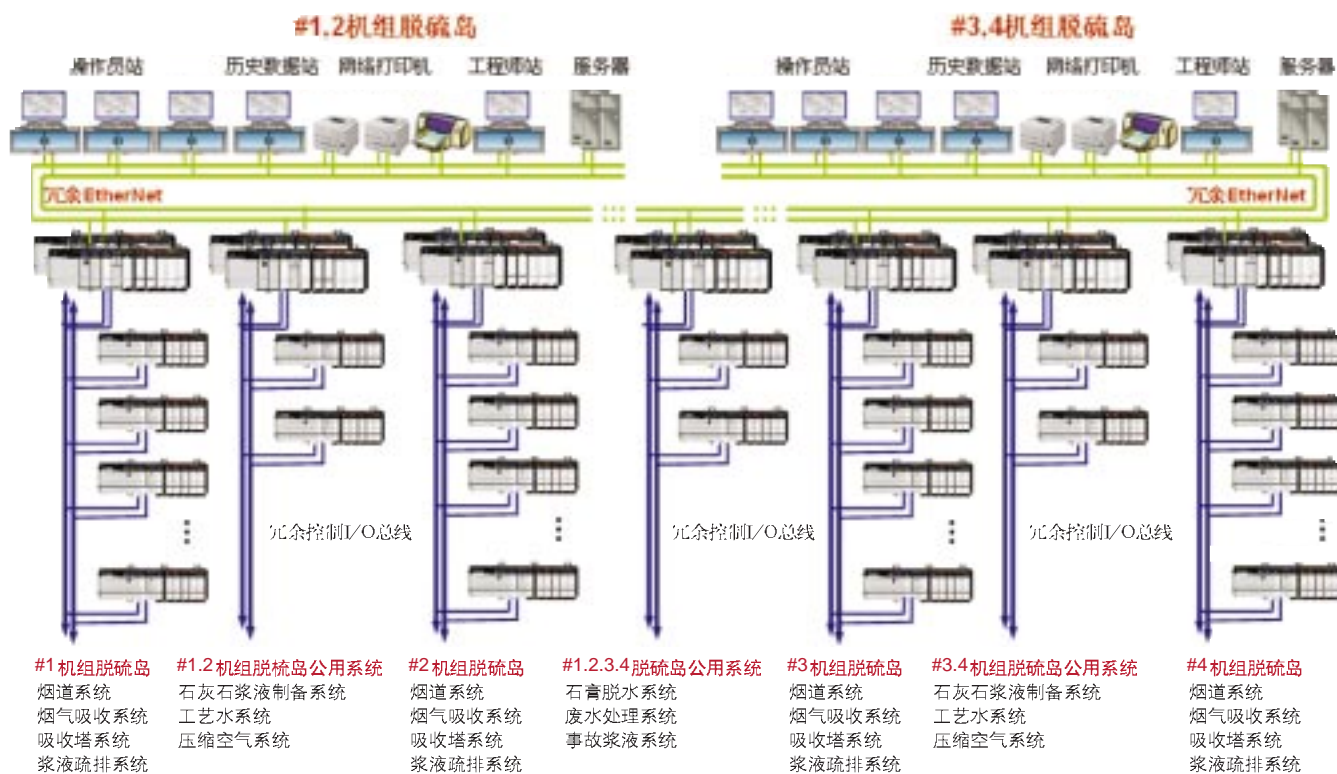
#1.2机组脱硫岛

操作员站 历史数据站 网络打印机 工程师站 服务器

#3.4机组脱硫岛

操作员站 历史数据站 网络打印机 工程师站 服务器

冗余EtherNet

冗余EtherNet

冗余控制I/O总线

冗余控制I/O总线

冗余控制I/O总线

#1机组脱硫岛
烟道系统
烟气吸收系统
吸收塔系统
浆液疏排系统

#1.2机组脱梳岛公用系统
石灰石浆液制备系统
工艺水系统
压缩空气系统

#2机组脱硫岛
烟道系统
烟气吸收系统
吸收塔系统
浆液疏排系统

#1.2.3.4脱硫岛公用系统
石膏脱水系统
废水处理系统
事故浆液系统

#3机组脱硫岛
烟道系统
烟气吸收系统
吸收塔系统
浆液疏排系统

#3.4机组脱硫岛公用系统
石灰石浆液制备系统
工艺水系统
压缩空气系统

#4机组脱硫岛
烟道系统
烟气吸收系统
吸收塔系统
浆液疏排系统